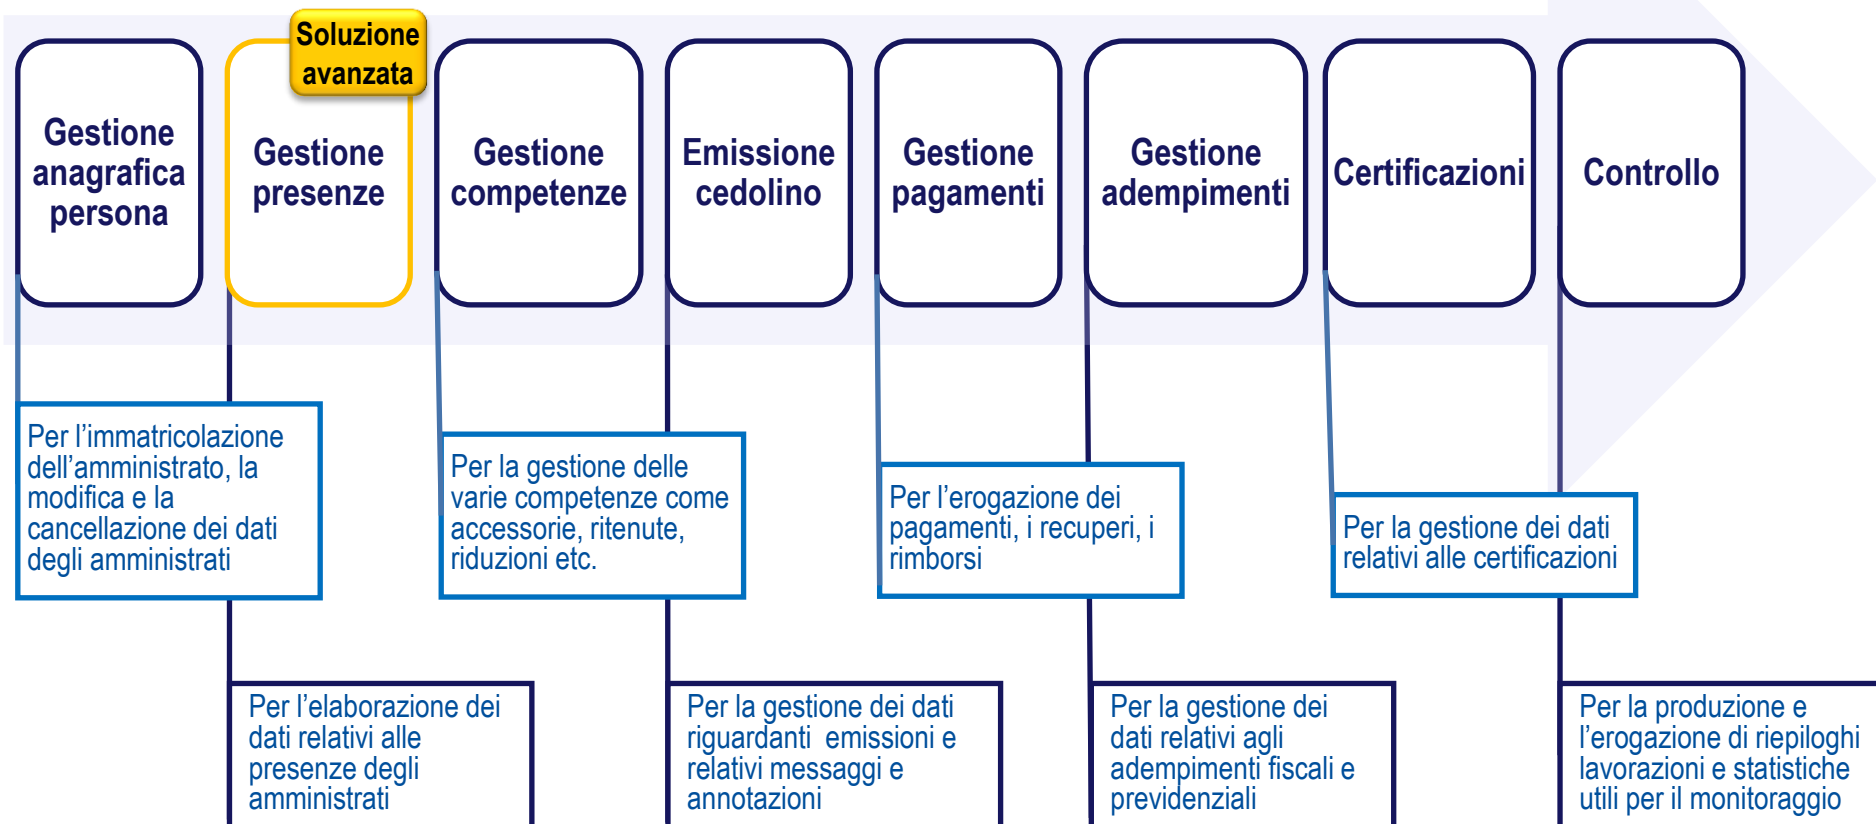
Gestione anagrafica persona

Soluzione avanzata

Gestione presenze

Gestione competenze

Emissione cedolino

Gestione pagamenti

Gestione adempimenti

Certificazioni

Controllo

Per l'immatricolazione dell'amministrato, la modifica e la cancellazione dei dati degli amministrati

Per la gestione delle varie competenze come accessorie, ritenute, riduzioni etc.

Per l'erogazione dei pagamenti, i recuperi, i rimborsi

Per la gestione dei dati relativi alle certificazioni

Per l'elaborazione dei dati relativi alle presenze degli amministrati

Per la gestione dei dati riguardanti emissioni e relativi messaggi e annotazioni

Per la gestione dei dati relativi agli adempimenti fiscali e previdenziali

Per la produzione e l'erogazione di riepiloghi lavorazioni e statistiche utili per il monitoraggio